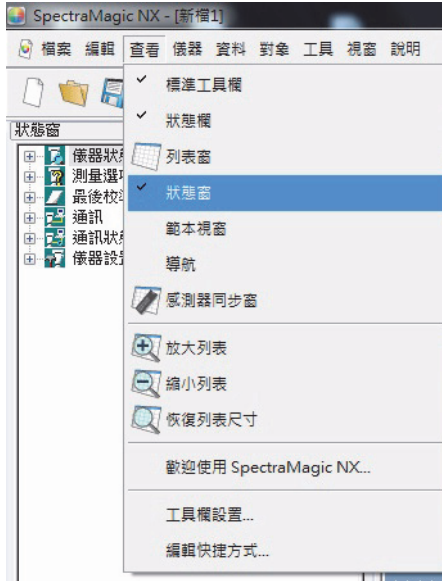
SpectraMagic NX - [新檔1]

檔案 編輯 查看 儀器 資料 對象 工具 視窗 說明

狀態窗

儀器狀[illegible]
測量選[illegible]
最後校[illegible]
通訊
通訊狀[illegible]
儀器設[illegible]

標準工具欄
狀態欄
列表窗
狀態窗
範本視窗
導航
感測器同步窗
放大列表
縮小列表
恢復列表尺寸
歡迎使用 SpectraMagic NX...
工具欄設置...
編輯快捷方式...